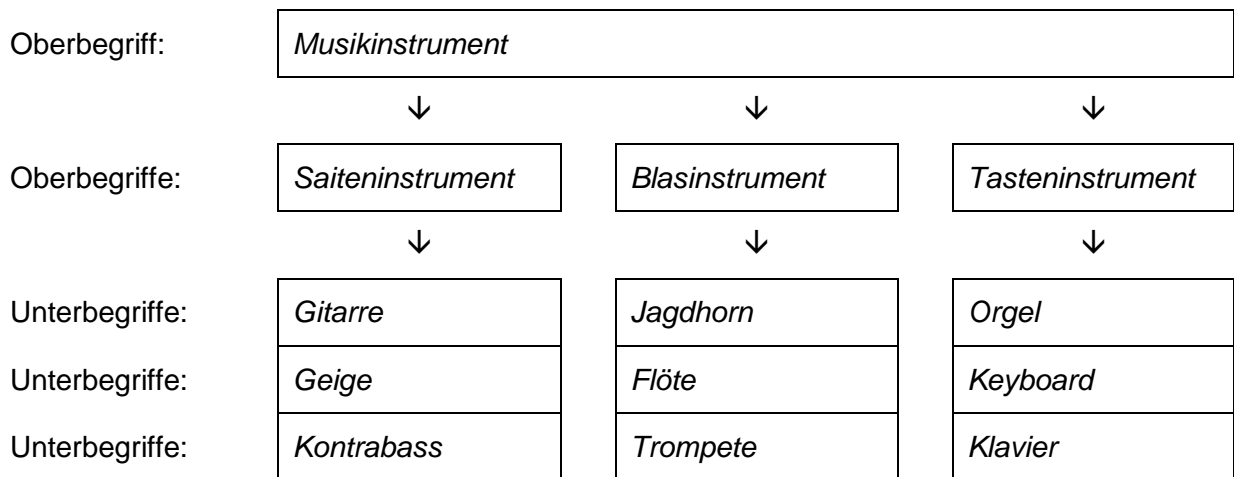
Oberbegriff: Musikinstrument

↓ ↓ ↓

Oberbegriffe: Saiteninstrument | Blasinstrument | Tasteninstrument

↓ ↓ ↓

Unterbegriffe: Gitarre | Jagdhorn | Orgel

Unterbegriffe: Geige | Flöte | Keyboard

Unterbegriffe: Kontrabass | Trompete | Klavier